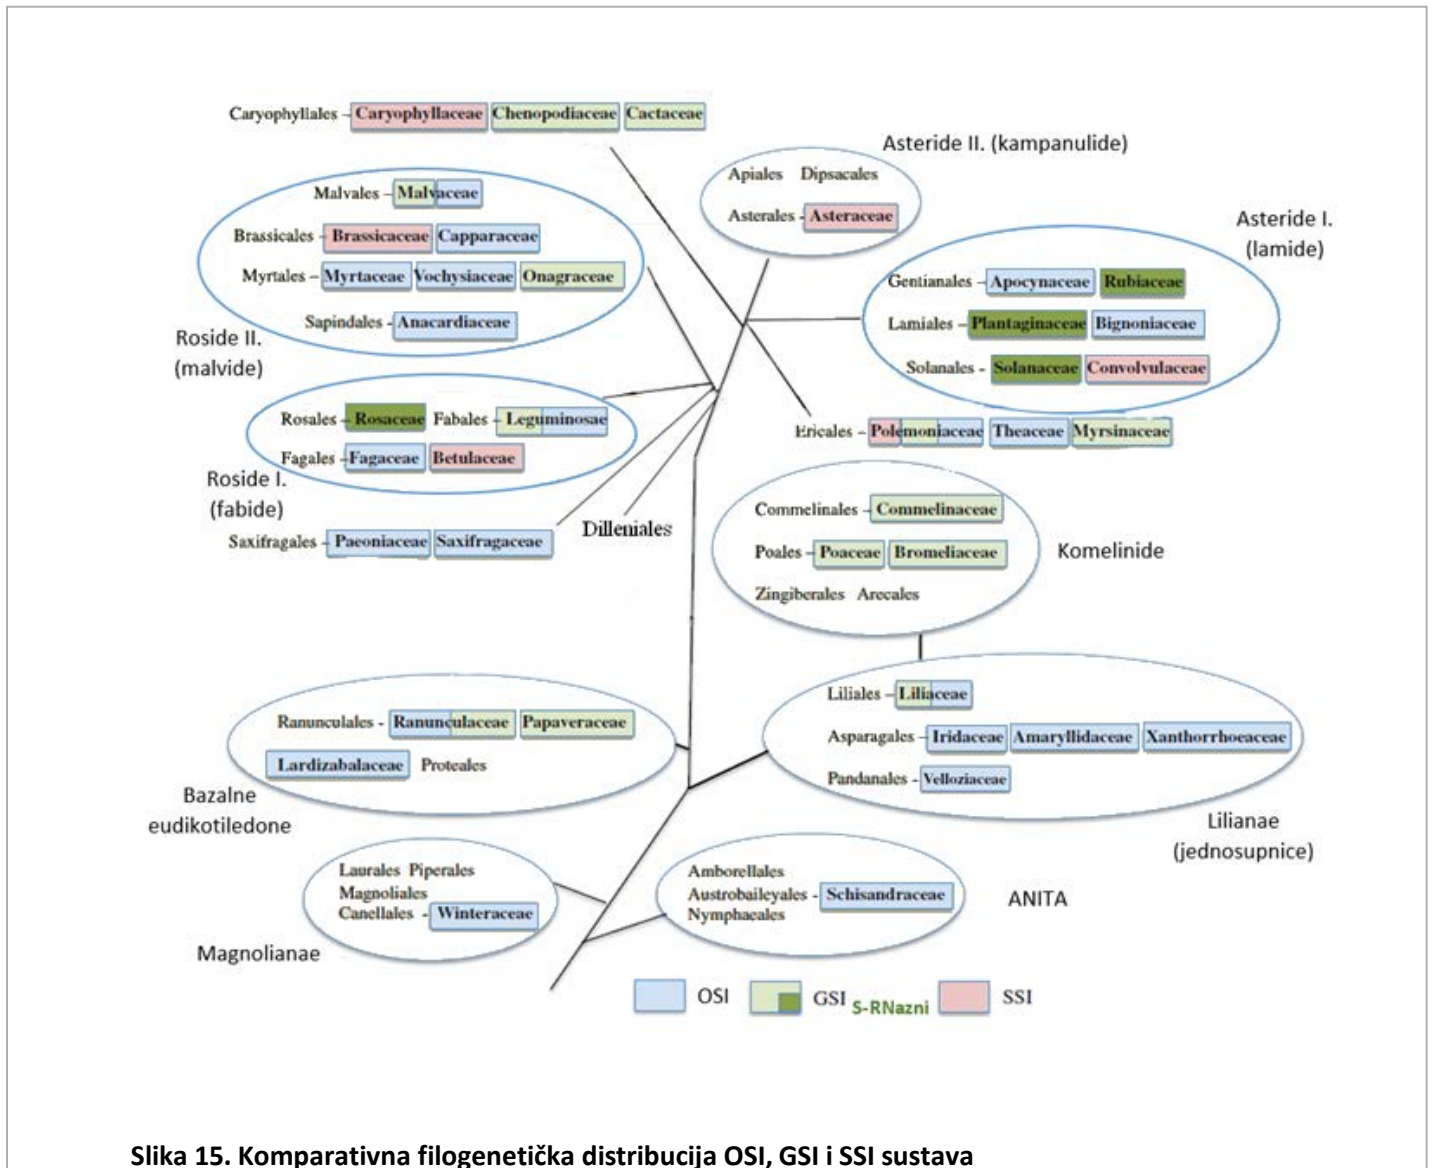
Caryophyllales - Caryophyllaceae Chenopodiaceae Cactaceae

Asteride II. (kampanulide)

Apiales Dipsacales

Asterales - Asteraceae

Asteride I. (lamide)

Malvales - Malvaceae

Brassicales - Brassicaceae Capparaceae

Myrtales - Myrtaceae Vochysiaceae Onagraceae

Sapindales - Anacardiaceae

Roside II. (malvide)

Gentianales - Apocynaceae Rubiaceae

Lamiales - Plantaginaceae Bignoniaceae

Solanales - Solanaceae Convolvulaceae

Rosales - Rosaceae Fabales - Leguminosae

Fagales - Fagaceae Betulaceae

Roside I. (fabide)

Ericales - Polemoniaceae Theaceae Myrsinaceae

Saxifragales - Paeoniaceae Saxifragaceae

Dilleniales

Commelinales - Commelinaceae

Poales - Poaceae Bromeliaceae

Zingiberales Arecales

Komelinide

Ranunculales - Ranunculaceae Papaveraceae

Lardizabalaceae Proteales

Bazalne eudikotiledone

Liliales - Liliaceae

Asparagales - Iridaceae Amaryllidaceae Xanthorrhoeaceae

Pandanales - Velloziaceae

Lilianae (jednosupnice)

Laurales Piperales
Magnoliales
Canellales - Winteraceae

Magnolianae

Amborellales
Austrobaileyales - Schisandraceae
Nymphaeales

ANITA

OSI GSI S-RNazni SSI

Slika 15. Komparativna filogenetička distribucija OSI, GSI i SSI sustava